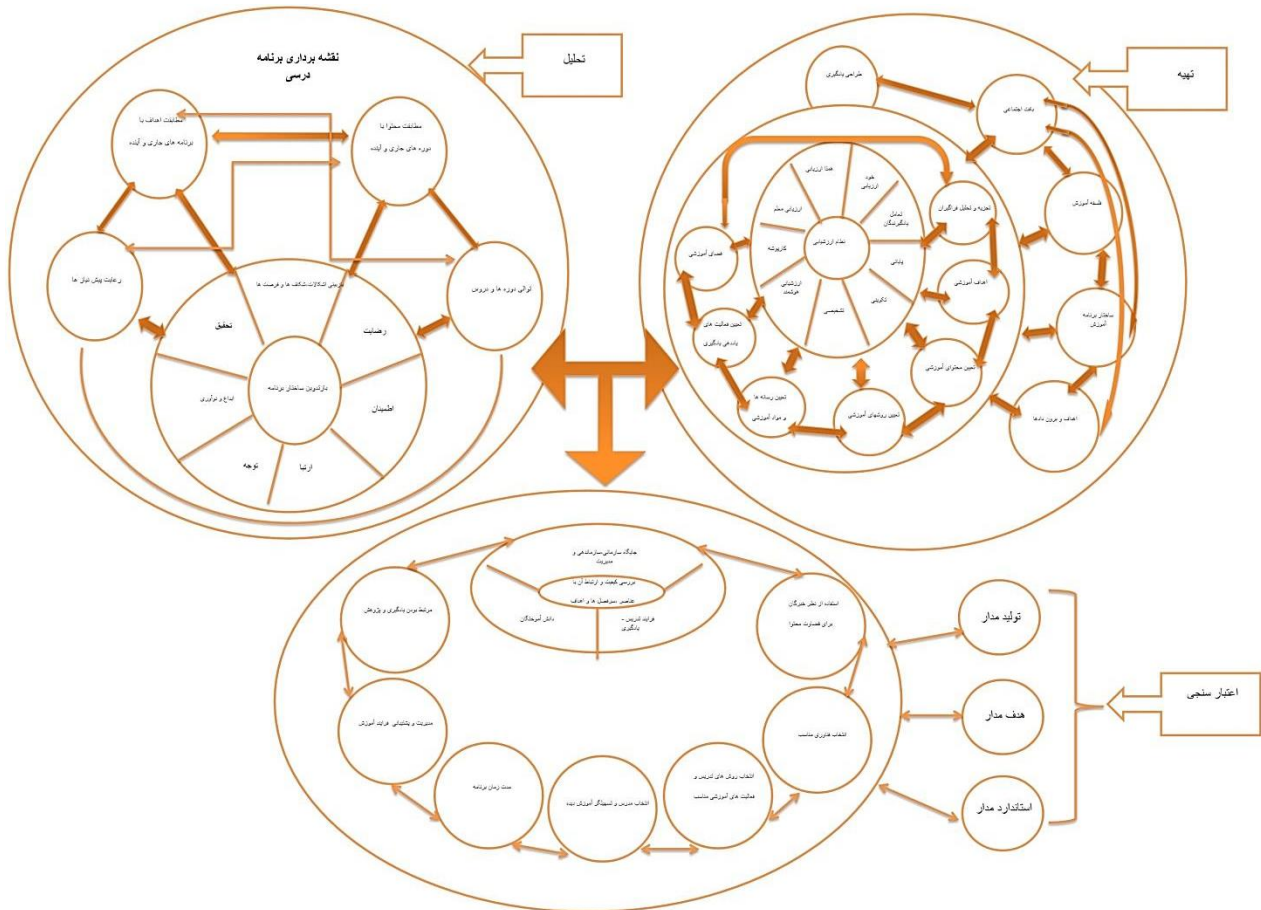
نقشه برداری برنامه درسی

تحلیل

مطابقت اهداف با برنامه های جاری و آینده

مطابقت محتوا با دوره های جاری و آینده

رعایت پیش نیاز ها

توالی دوره ها و دروس

ارزیابی اشکالات،شکاف ها و فرصت ها

تحقق

رضایت

دارائی ساختار برنامه

ابداع و نوآوری

اطمینان

توجه

ارتقا

تهیه

طراحی یادگیری

بافت اجتماعی

فلسفه آموزش

ساختار برنامه آموزش

اهداف و برون دادها

تجزیه و تحلیل فراگیران

اهداف آموزشی

تعیین محتوای آموزشی

تعیین روشهای آموزشی

تعیین رسانه ها و مواد آموزشی

تعیین فعالیت های یاددهی یادگیری

فضای آموزشی

نظام ارزشیابی

خود ارزیابی

همتا ارزیابی

ارزیابی معلم

کارپوشه

ارزشیابی هوشمند

تشخیصی

تکوینی

پایانی

تعامل یادگیرندگان

جایگاه سازمانی،سازماندهی و مدیریت

بررسی کیفیت و ارتباط آن با عناصر (مراحل) ها و اهداف

دانش آموختگان

فرایند تدریس - یادگیری

مرتبط بودن یادگیری و پژوهش

مدیریت و پشتیبانی فرایند آموزش

مدت زمان برنامه

انتخاب مدرس و انسجام آموزش دهنده

انتخاب روش های تدریس و فعالیت های آموزشی مناسب

انتخاب فناوری مناسب

استفاده از نظر خبرگان برای قضاوت محتوا

تولید مدار

هدف مدار

استاندارد مدار

اعتبار سنجی